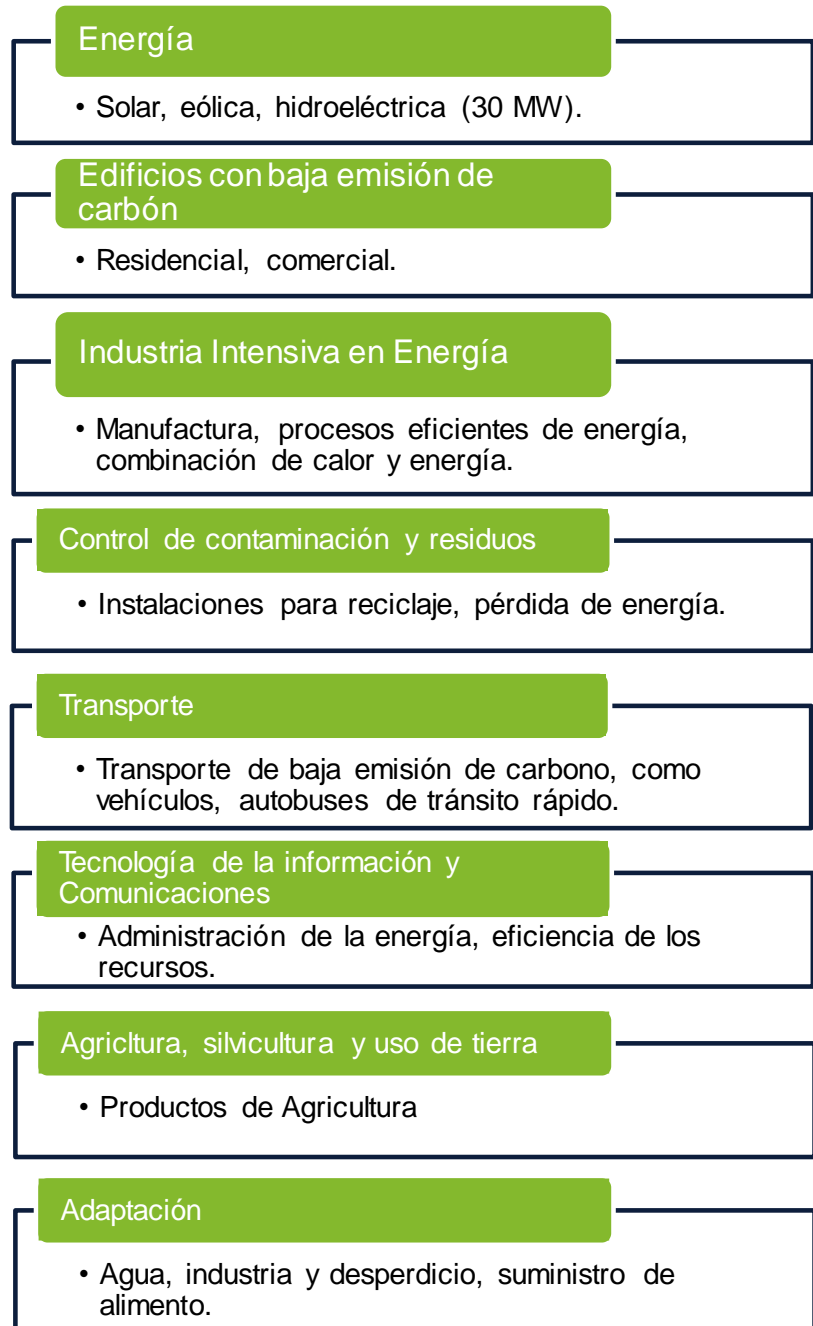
Energía

• Solar, eólica, hidroeléctrica (30 MW).

Edificios con baja emisión de carbón

• Residencial, comercial.

Industria Intensiva en Energía

• Manufactura, procesos eficientes de energía, combinación de calor y energía.

Control de contaminación y residuos

• Instalaciones para reciclaje, pérdida de energía.

Transporte

• Transporte de baja emisión de carbono, como vehículos, autobuses de tránsito rápido.

Tecnología de la información y Comunicaciones

• Administración de la energía, eficiencia de los recursos.

Agricltura, silvicultura y uso de tierra

• Productos de Agricultura

Adaptación

• Agua, industria y desperdicio, suministro de alimento.